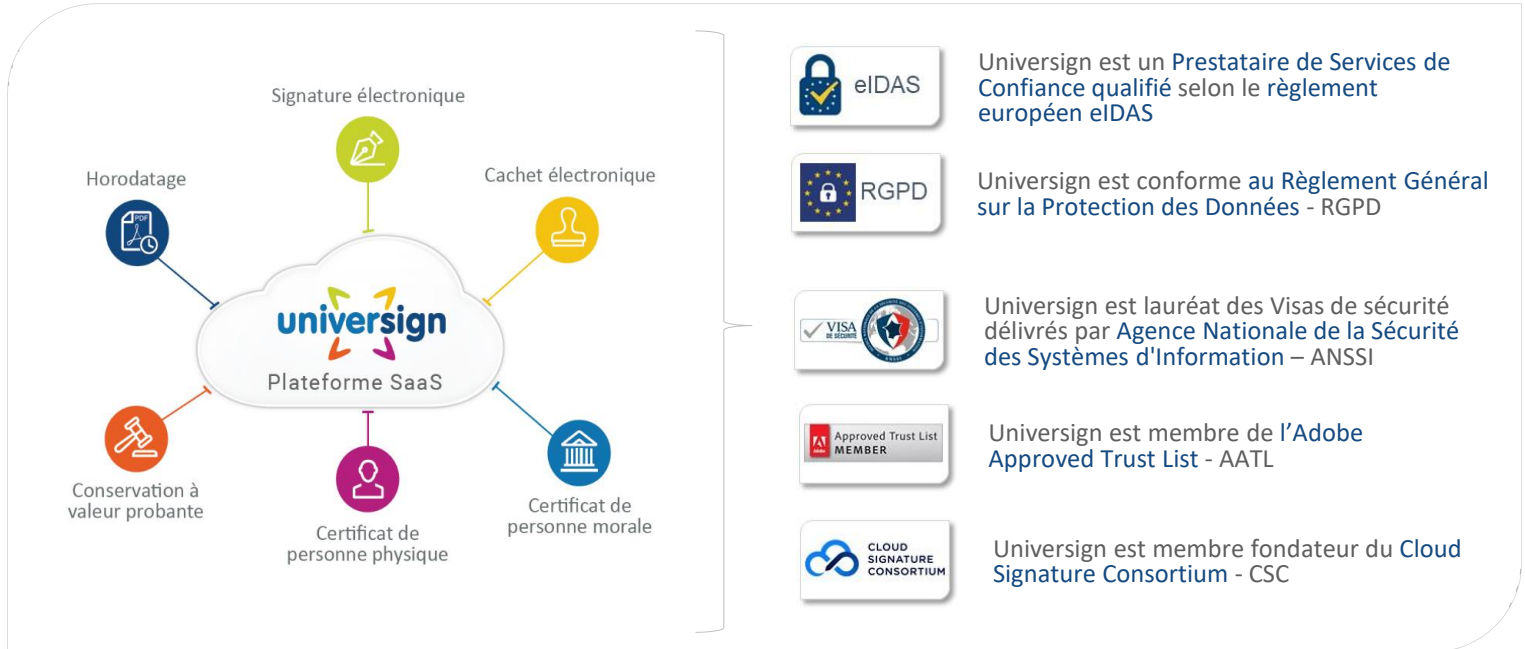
Signature électronique

Horodatage

PDF

Cachet électronique

universign

Plateforme SaaS

Conservation à valeur probante

Certificat de personne physique

Certificat de personne morale

eIDAS

Universign est un Prestataire de Services de Confiance qualifié selon le règlement européen eIDAS

RGPD

Universign est conforme au Règlement Général sur la Protection des Données - RGPD

VISA DE SÉCURITÉ

Universign est lauréat des Visas de sécurité délivrés par Agence Nationale de la Sécurité des Systèmes d'Information – ANSSI

Approved Trust List MEMBER

Universign est membre de l'Adobe Approved Trust List - AATL

CLOUD SIGNATURE CONSORTIUM

Universign est membre fondateur du Cloud Signature Consortium - CSC